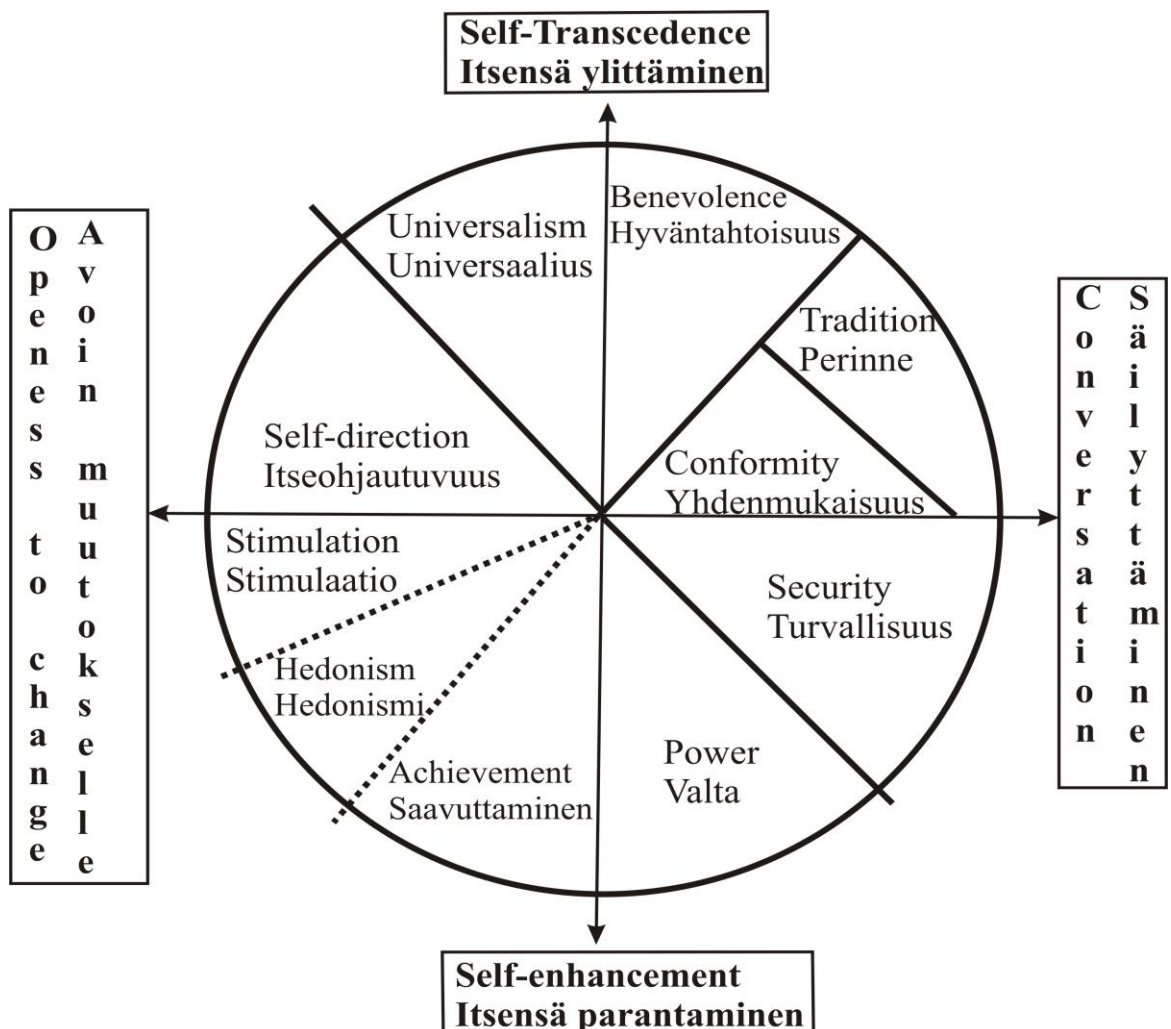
Self-Transcedence
Itsensä ylittäminen

Openess to change

Avoin muutokselle

Universalism
Universaalius

Benevolence
Hyväntahtoisuus

Tradition
Perinne

Conversation

Säilyttäminen

Self-direction
Itseohjautuvuus

Conformity
Yhdenmukaisuus

Stimulation
Stimulaatio

Security
Turvallisuus

Hedonism
Hedonismi

Achievement
Saavuttaminen

Power
Valta

Self-enhancement
Itsensä parantaminen